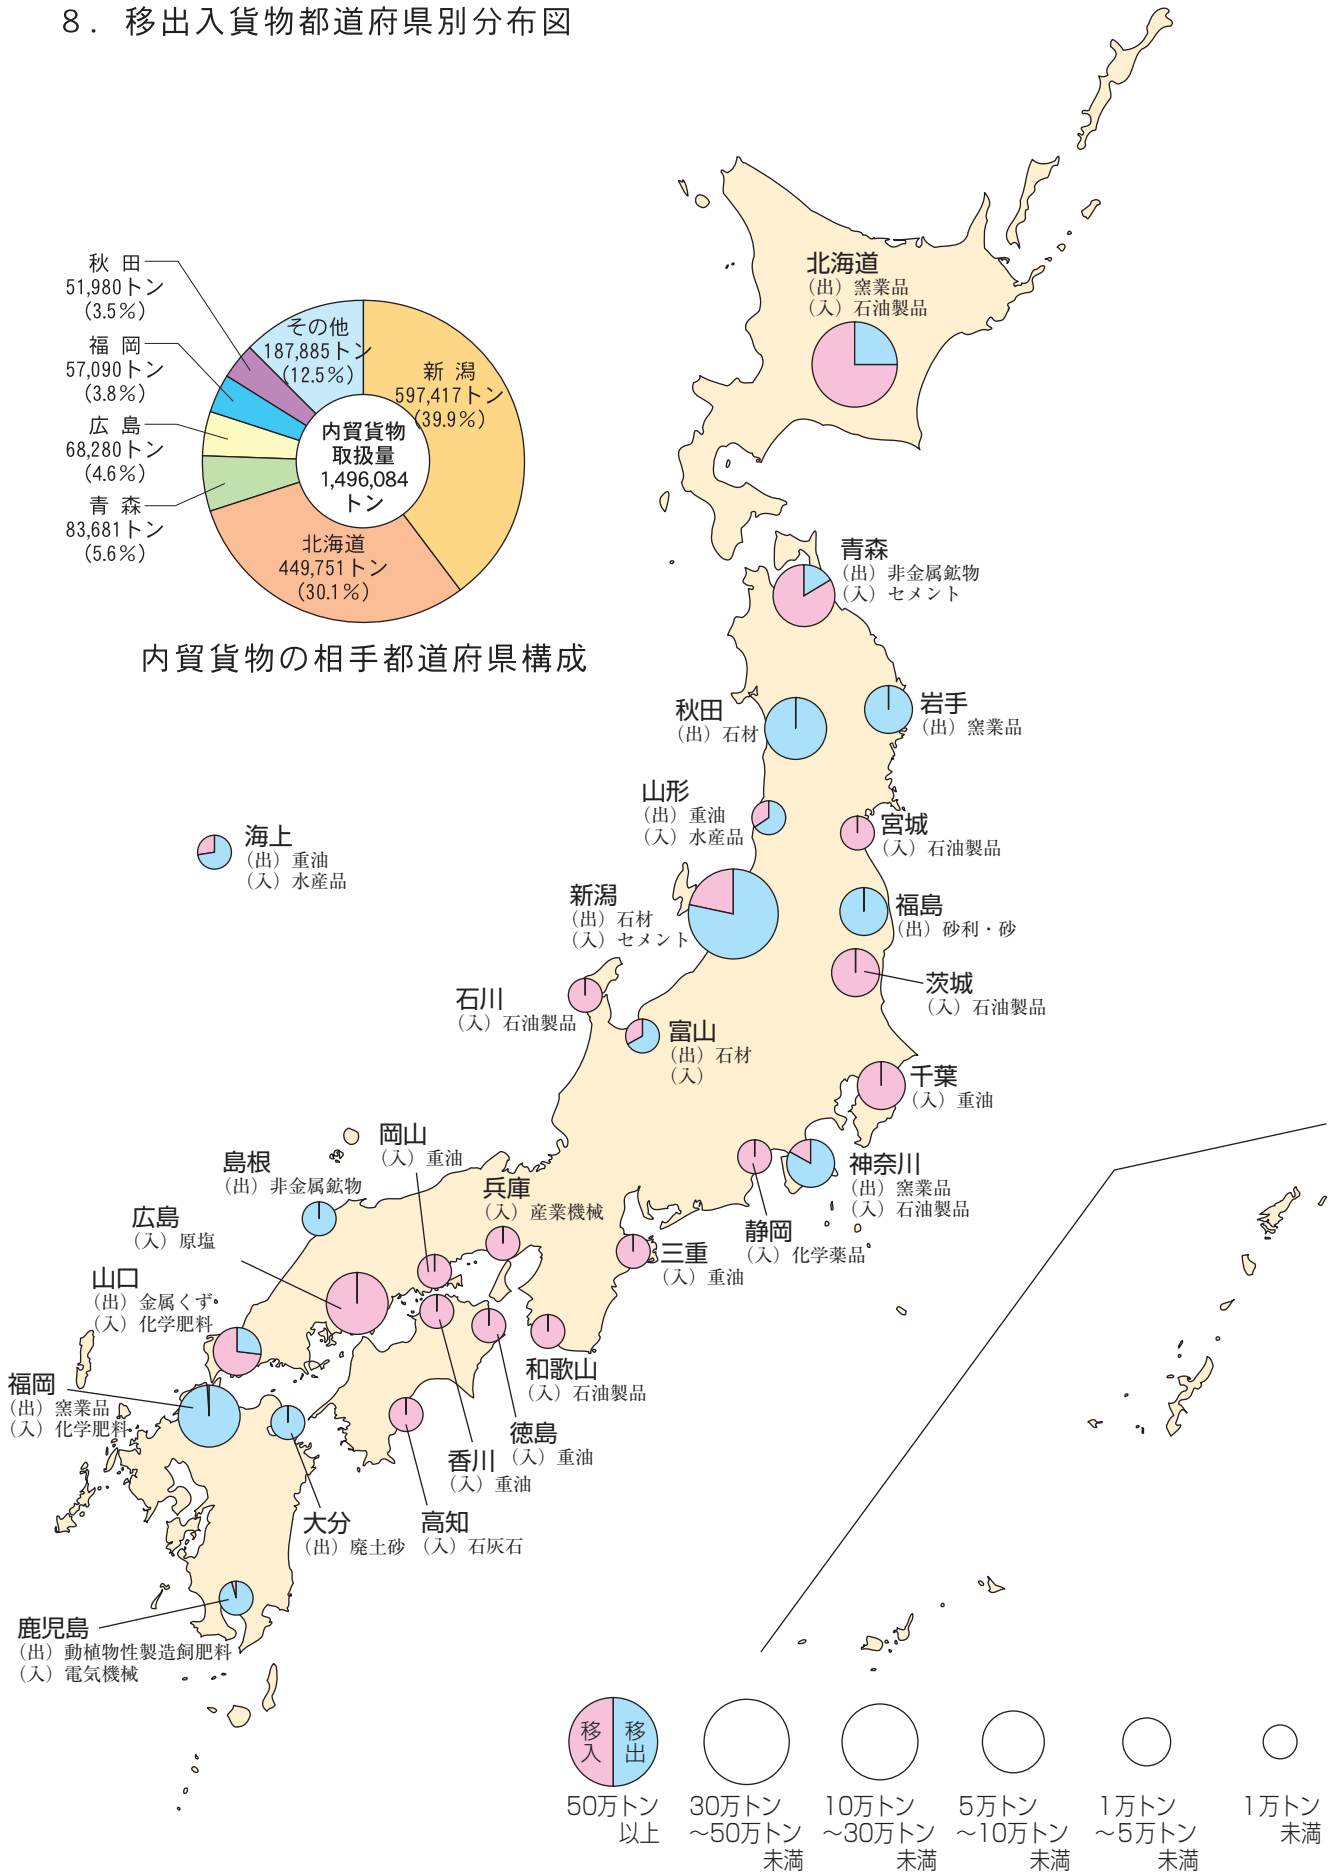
8．移出入貨物都道府県別分布図

秋田
51,980トン
（3.5％）
福岡
57,090トン
（3.8％）
広島
68,280トン
（4.6％）
青森
83,681トン
（5.6％）

その他
187,885トン
（12.5％）
新潟
597,417トン
（39.9％）
内貿貨物
取扱量
1,496,084
トン
北海道
449,751トン
（30.1％）

内貿貨物の相手都道府県構成

北海道
（出）窯業品
（入）石油製品

青森
（出）非金属鉱物
（入）セメント

秋田
（出）石材

岩手
（出）窯業品

山形
（出）重油
（入）水産品

宮城
（入）石油製品

海上
（出）重油
（入）水産品

新潟
（出）石材
（入）セメント

福島
（出）砂利・砂

茨城
（入）石油製品

石川
（入）石油製品

富山
（出）石材
（入）

千葉
（入）重油

岡山
（入）重油

島根
（出）非金属鉱物

兵庫
（入）産業機械

神奈川
（出）窯業品
（入）石油製品

広島
（入）原塩

静岡
（入）化学薬品

三重
（入）重油

山口
（出）金属くず
（入）化学肥料

和歌山
（入）石油製品

福岡
（出）窯業品
（入）化学肥料

徳島
（入）重油

香川
（入）重油

大分
（出）廃土砂

高知
（入）石灰石

鹿児島
（出）動植物性製造飼肥料
（入）電気機械

移入 移出
50万トン以上
30万トン～50万トン未満
10万トン～30万トン未満
5万トン～10万トン未満
1万トン～5万トン未満
1万トン未満